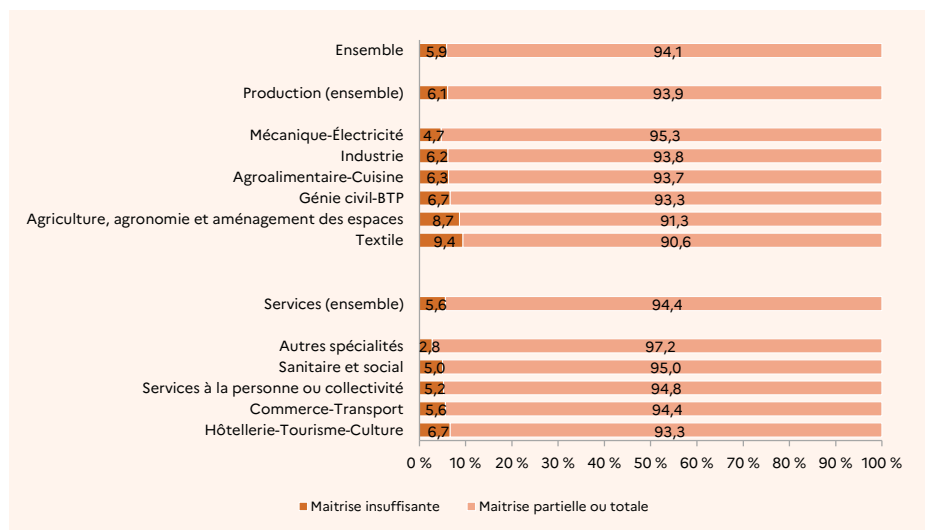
| | Maitrise insuffisante | Maitrise partielle ou totale |
|---|---|---|
| Ensemble | 5,9 | 94,1 |
| Production (ensemble) | 6,1 | 93,9 |
| Mécanique-Électricité | 4,7 | 95,3 |
| Industrie | 6,2 | 93,8 |
| Agroalimentaire-Cuisine | 6,3 | 93,7 |
| Génie civil-BTP | 6,7 | 93,3 |
| Agriculture, agronomie et aménagement des espaces | 8,7 | 91,3 |
| Textile | 9,4 | 90,6 |
| Services (ensemble) | 5,6 | 94,4 |
| Autres spécialités | 2,8 | 97,2 |
| Sanitaire et social | 5,0 | 95,0 |
| Services à la personne ou collectivité | 5,2 | 94,8 |
| Commerce-Transport | 5,6 | 94,4 |
| Hôtellerie-Tourisme-Culture | 6,7 | 93,3 |

0 % 10 % 20 % 30 % 40 % 50 % 60 % 70 % 80 % 90 % 100 %

Maitrise insuffisante Maitrise partielle ou totale